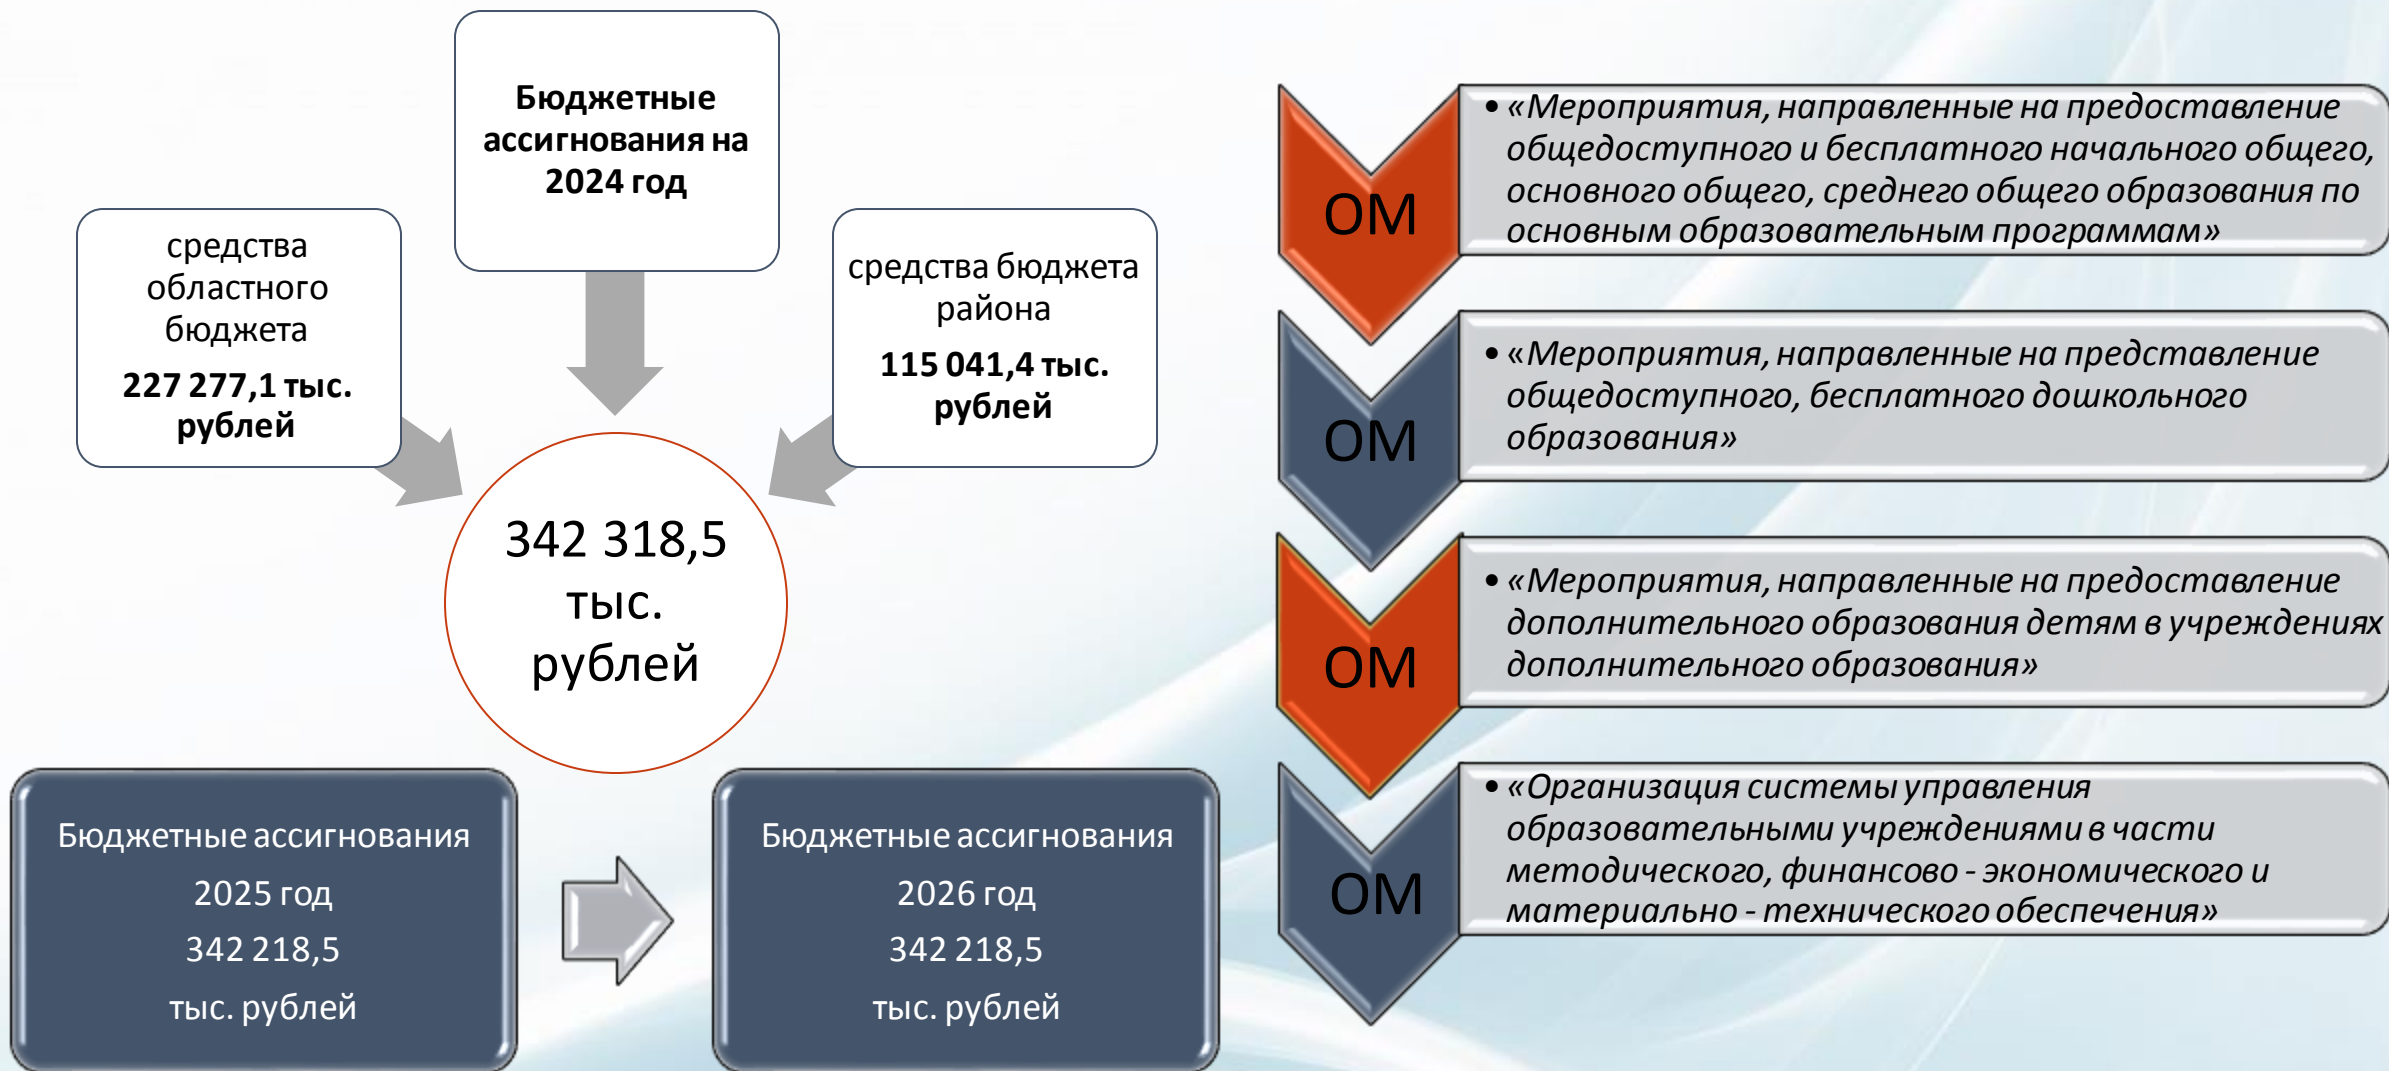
Бюджетные ассигнования на 2024 год

средства областного бюджета
227 277,1 тыс. рублей

средства бюджета района
115 041,4 тыс. рублей

342 318,5 тыс. рублей

Бюджетные ассигнования
2025 год
342 218,5
тыс. рублей

Бюджетные ассигнования
2026 год
342 218,5
тыс. рублей

ОМ
• «Мероприятия, направленные на предоставление общедоступного и бесплатного начального общего, основного общего, среднего общего образования по основным образовательным программам»

ОМ
• «Мероприятия, направленные на представление общедоступного, бесплатного дошкольного образования»

ОМ
• «Мероприятия, направленные на предоставление дополнительного образования детям в учреждениях дополнительного образования»

ОМ
• «Организация системы управления образовательными учреждениями в части методического, финансово - экономического и материально - технического обеспечения»